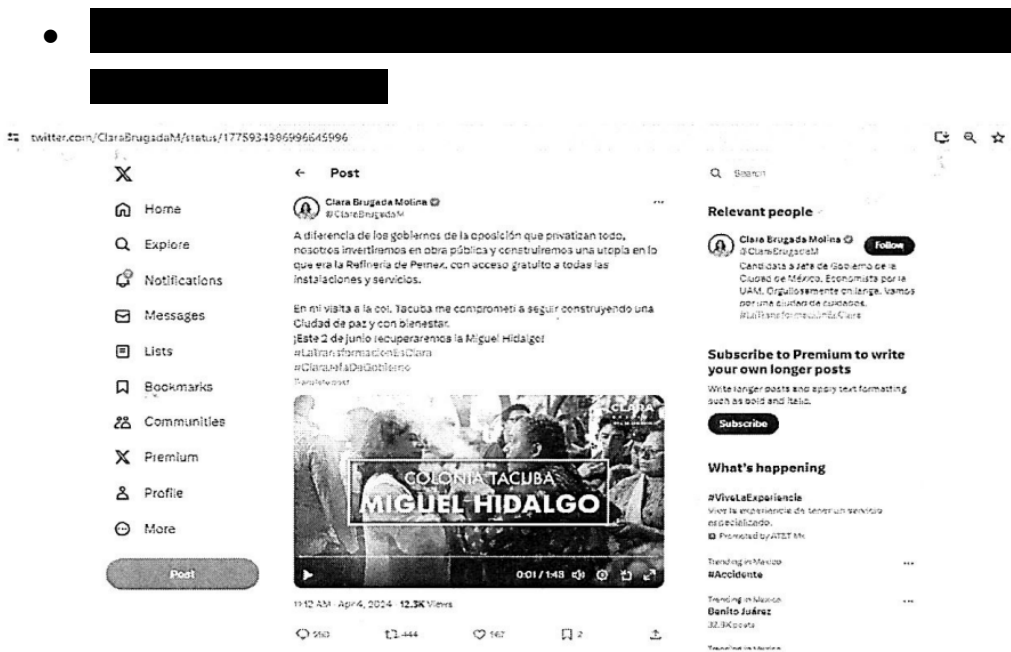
twitter.com/ClaraBrugadaM/status/1775934986996645996

X

Home

Explore

Notifications

Messages

Lists

Bookmarks

Communities

Premium

Profile

More

Post

← Post

Clara Brugada Molina
@ClaraBrugadaM

A diferencia de los gobiernos de la oposición que privatizan todo, nosotros invertiremos en obra pública y construiremos una utopía en lo que era la Refinería de Pemex, con acceso gratuito a todas las instalaciones y servicios.

En mi visita a la col. Tacuba me comprometí a seguir construyendo una Ciudad de paz y con bienestar.
¡Este 2 de junio recuperaremos la Miguel Hidalgo!
#LaTransformaciónEsClara
#ClaraJefaDeGobierno

Translate post

CLARA

COLONIA TACUBA
MIGUEL HIDALGO

0:01 / 1:48

11:12 AM · Apr 4, 2024 · 12.3K Views

550 444 167 2

Search

Relevant people

Clara Brugada Molina
@ClaraBrugadaM
Follow
Candidata a Jefa de Gobierno de la Ciudad de México. Economista por la UAM. Orgullosamente en larga. Vamos por una ciudad de cuidados. #LaTransformaciónEsClara

Subscribe to Premium to write your own longer posts
Write longer posts and apply text formatting such as bold and italic.
Subscribe

What's happening

#ViveLaExperiencia
Vive la experiencia de tener un servicio especializado.
Promoted by AT&T MX

Trending in Mexico
#Accidente

Trending in Mexico
Benito Juárez
32.3K posts

Trending in Mexico